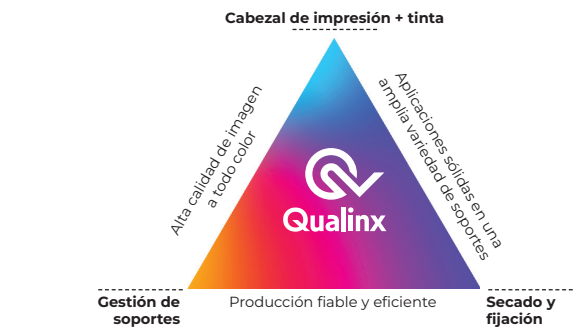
Cabezal de impresión + tinta

Alta calidad de imagen a todo color

Aplicaciones sólidas en una amplia variedad de soportes

Qualinx

Gestión de soportes

Producción fiable y eficiente

Secado y fijación